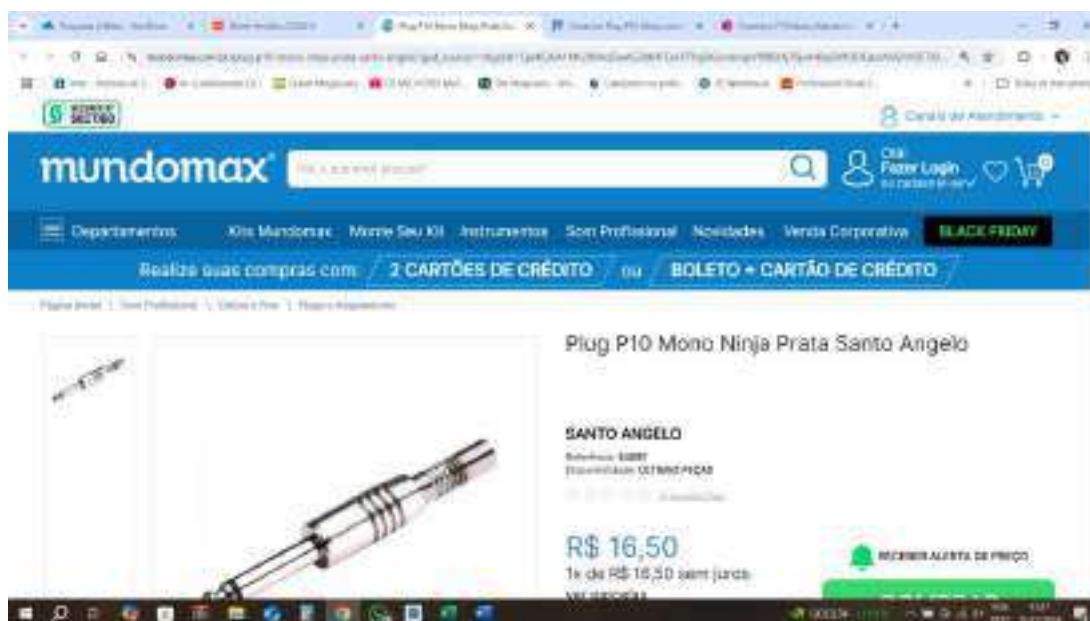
Plug P10 Mono Ninja Prata Santo Angelo

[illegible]

Central de Atendimento

mundomax

Olá
Fazer Login

Departamentos | Kits Mundomax | Monte Seu Kit | Instrumentos | Som Profissional | Novidades | Venda Corporativa | BLACK FRIDAY

Realize suas compras com 2 CARTÕES DE CRÉDITO ou BOLETO + CARTÃO DE CRÉDITO

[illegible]

Plug P10 Mono Ninja Prata Santo Angelo

SANTO ANGELO
Referência: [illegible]
Disponibilidade: ÚLTIMAS PEÇAS

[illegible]

R$ 16,50
1x de R$ 16,50 sem juros
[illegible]

RECEBER ALERTA DE PREÇO